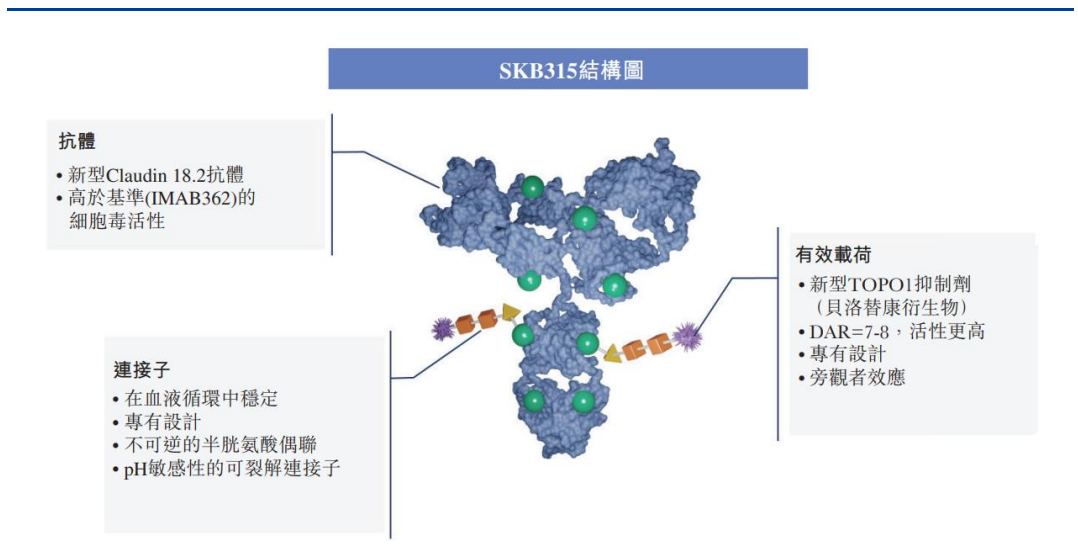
SKB315結構圖

抗體

• 新型Claudin 18.2抗體
• 高於基準(IMAB362)的細胞毒活性

有效載荷

• 新型TOPO1抑制劑（貝洛替康衍生物）
• DAR=7-8，活性更高
• 專有設計
• 旁觀者效應

連接子

• 在血液循環中穩定
• 專有設計
• 不可逆的半胱氨酸偶聯
• pH敏感性的可裂解連接子